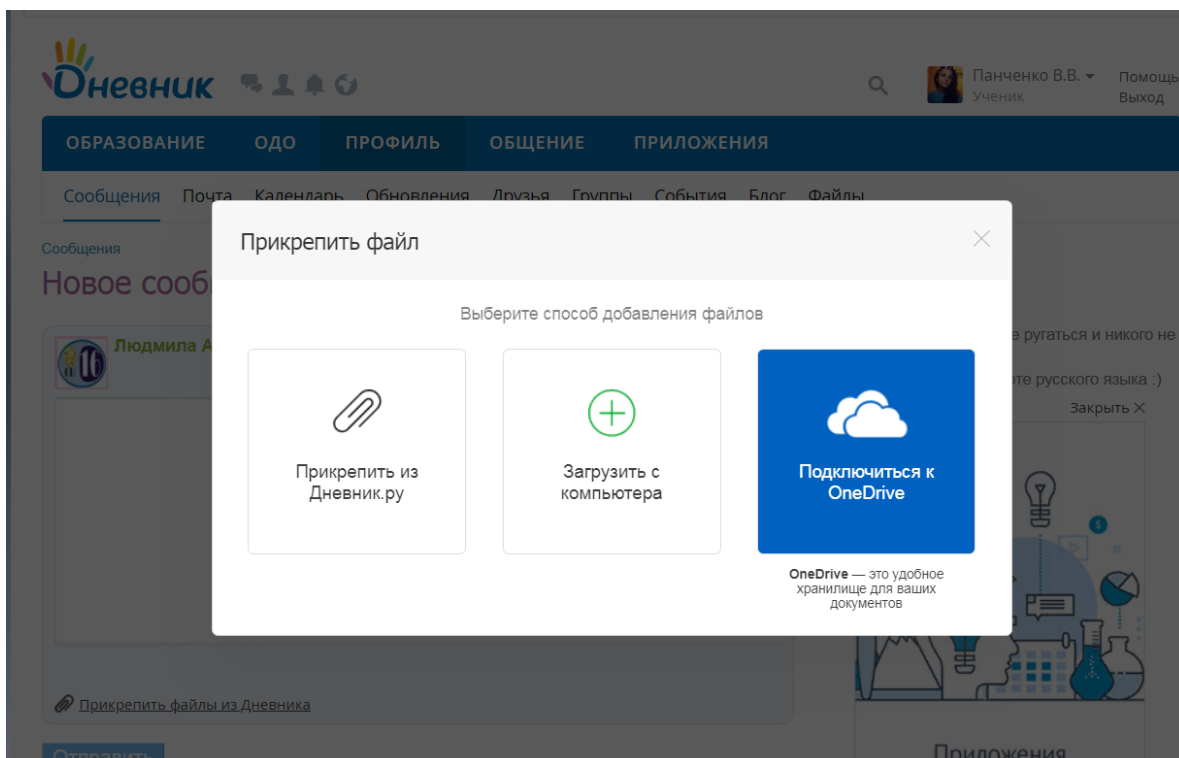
Дневник

Панченко В.В.
Ученик

Помощь
Выход

ОБРАЗОВАНИЕ ОДО ПРОФИЛЬ ОБЩЕНИЕ ПРИЛОЖЕНИЯ

Сообщения Почта Календарь Обновления Друзья Группы События Блог Файлы

Сообщения

Новое сообщ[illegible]

Людмила А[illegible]

Прикрепить файлы из Дневника

Отправить

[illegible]е ругаться и никого не

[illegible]те русского языка :)

Закрыть ×

Приложения

Прикрепить файл

Выберите способ добавления файлов

Прикрепить из Дневник.ру

Загрузить с компьютера

Подключиться к OneDrive

OneDrive — это удобное хранилище для ваших документов